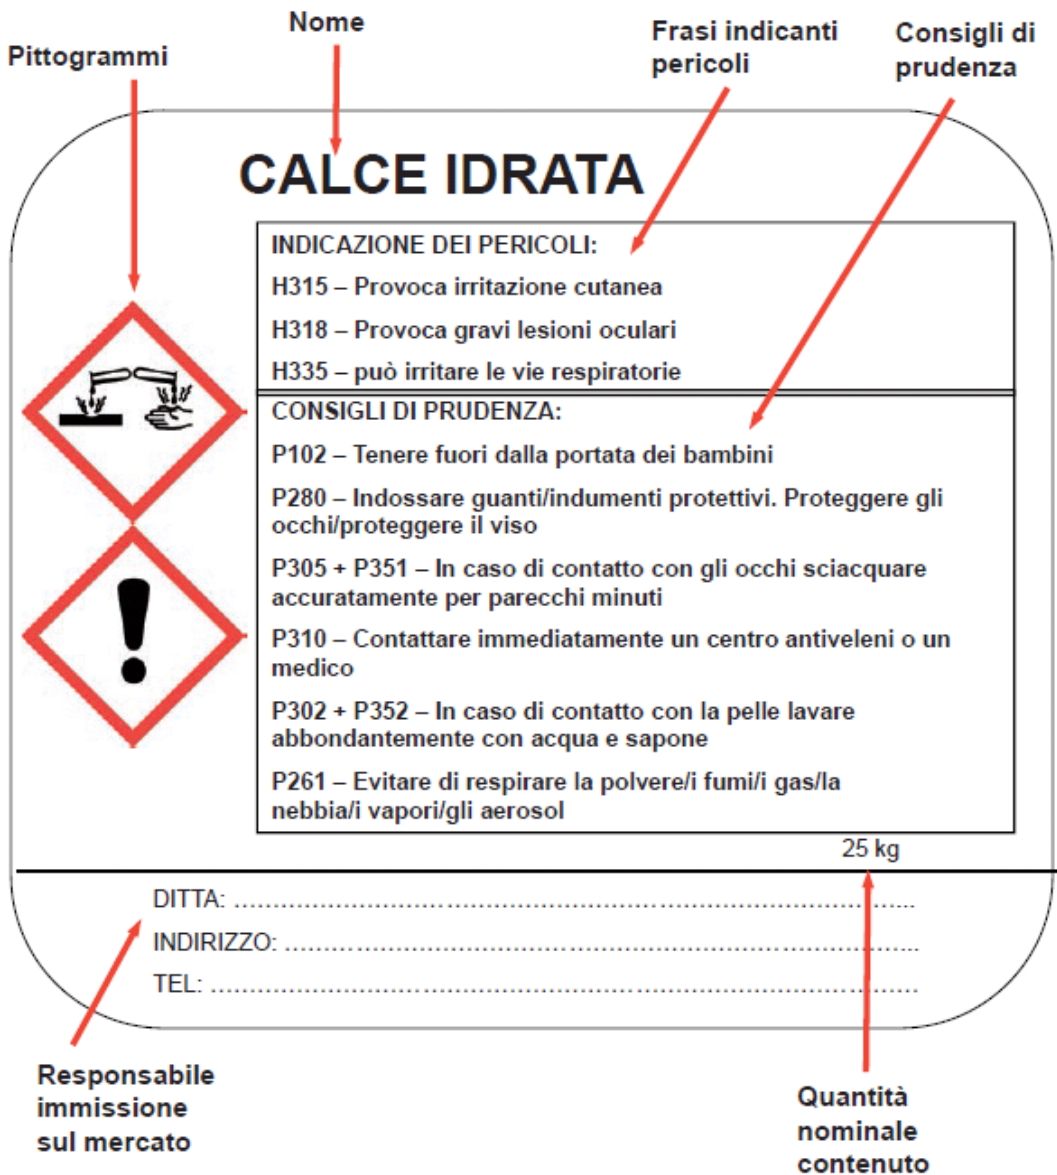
Pittogrammi

Nome

Frasi indicanti pericoli

Consigli di prudenza

CALCE IDRATA

INDICAZIONE DEI PERICOLI:

H315 – Provoca irritazione cutanea

H318 – Provoca gravi lesioni oculari

H335 – può irritare le vie respiratorie

CONSIGLI DI PRUDENZA:

P102 – Tenere fuori dalla portata dei bambini

P280 – Indossare guanti/indumenti protettivi. Proteggere gli occhi/proteggere il viso

P305 + P351 – In caso di contatto con gli occhi sciacquare accuratamente per parecchi minuti

P310 – Contattare immediatamente un centro antiveleni o un medico

P302 + P352 – In caso di contatto con la pelle lavare abbondantemente con acqua e sapone

P261 – Evitare di respirare la polvere/i fumi/i gas/la nebbia/i vapori/gli aerosol

25 kg

DITTA: ..................................................................................

INDIRIZZO: ..........................................................................

TEL: .....................................................................................

Responsabile immissione sul mercato

Quantità nominale contenuto